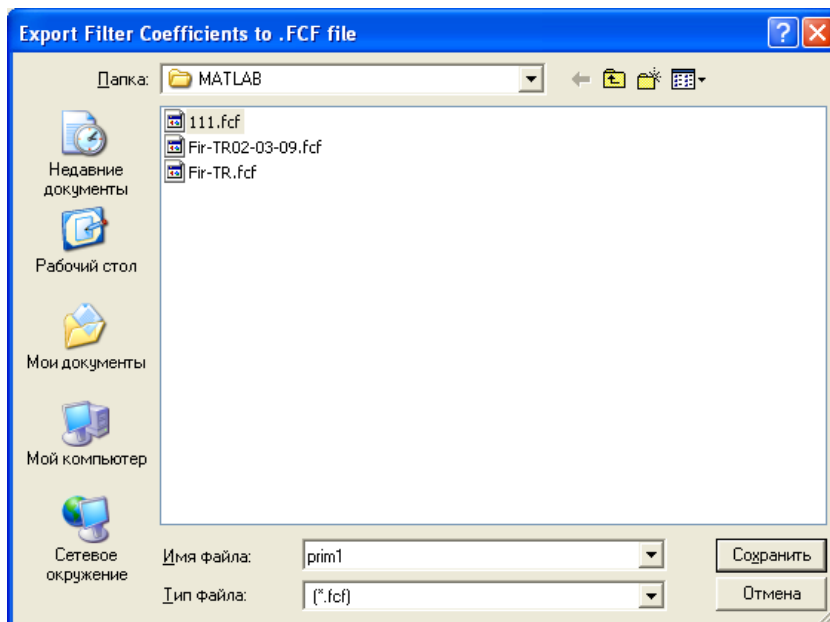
Export Filter Coefficients to .FCF file

Папка: MATLAB

111.fcf
Fir-TR02-03-09.fcf
Fir-TR.fcf

Недавние документы

Рабочий стол

Мои документы

Мой компьютер

Сетевое окружение

Имя файла: prim1

Тип файла: (*.fcf)

Сохранить

Отмена